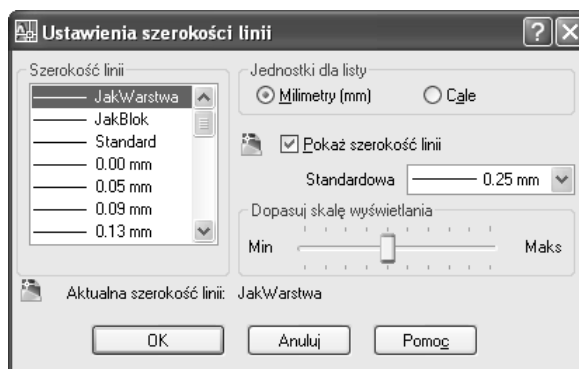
Ustawienia szerokości linii

Szerokość linii
JakWarstwa
JakBlok
Standard
0.00 mm
0.05 mm
0.09 mm
0.13 mm

Jednostki dla listy
Milimetry (mm)
Cale

Pokaż szerokość linii

Standardowa 0.25 mm

Dopasuj skalę wyświetlania
Min
Maks

Aktualna szerokość linii: JakWarstwa

OK
Anuluj
Pomoc